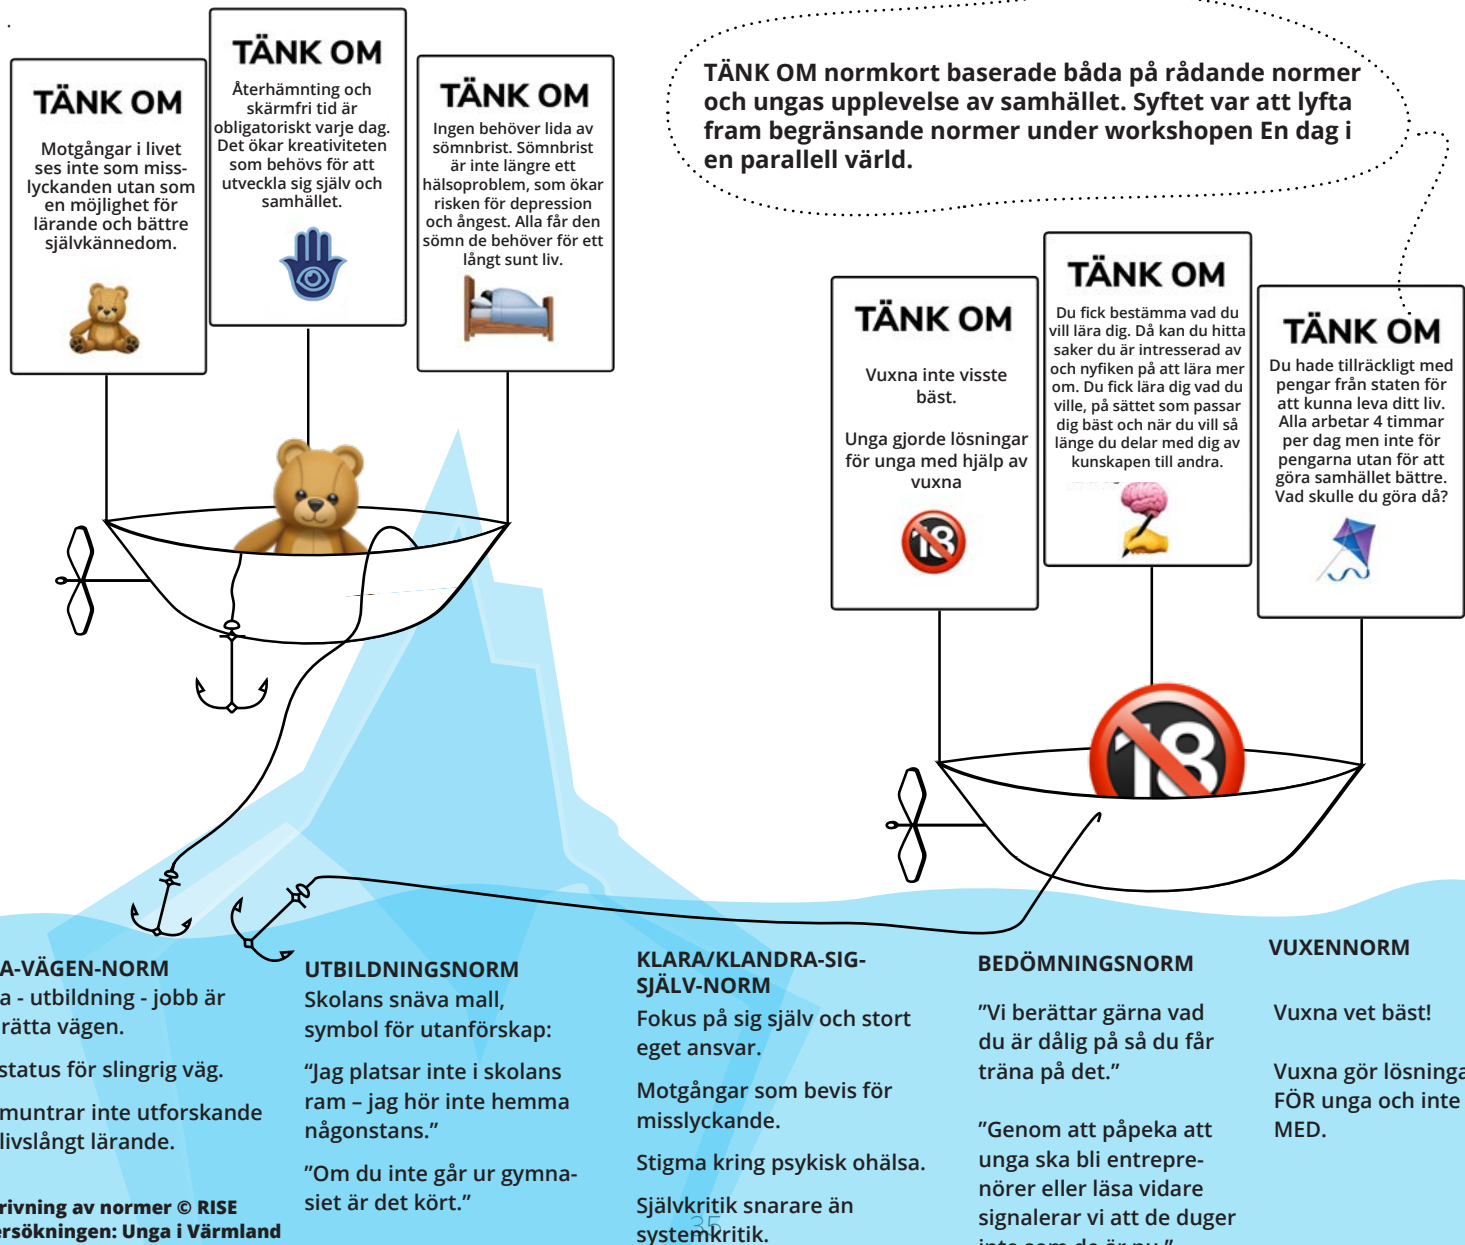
TÄNK OM

Motgångar i livet ses inte som misslyckanden utan som en möjlighet för lärande och bättre självkännedom.

TÄNK OM

Återhämtning och skärmfri tid är obligatoriskt varje dag. Det ökar kreativiteten som behövs för att utveckla sig själv och samhället.

TÄNK OM

Ingen behöver lida av sömnbrist. Sömnbrist är inte längre ett hälsoproblem, som ökar risken för depression och ångest. Alla får den sömn de behöver för ett långt sunt liv.

TÄNK OM normkort baserade båda på rådande normer och ungas upplevelse av samhället. Syftet var att lyfta fram begränsande normer under workshopen En dag i en parallell värld.

TÄNK OM

Vuxna inte visste bäst.

Unga gjorde lösningar för unga med hjälp av vuxna

TÄNK OM

Du fick bestämma vad du vill lära dig. Då kan du hitta saker du är intresserad av och nyfiken på att lära mer om. Du fick lära dig vad du ville, på sättet som passar dig bäst och när du vill så länge du delar med dig av kunskapen till andra.

TÄNK OM

Du hade tillräckligt med pengar från staten för att kunna leva ditt liv. Alla arbetar 4 timmar per dag men inte för pengarna utan för att göra samhället bättre. Vad skulle du göra då?

A-VÄGEN-NORM
a - utbildning - jobb är rätta vägen.

status för slingrig väg.

muntrar inte utforskande livslångt lärande.

rivning av normer © RISE
ersökningen: Unga i Värmland

UTBILDNINGSNORM
Skolans snäva mall, symbol för utanförskap:

“Jag platsar inte i skolans ram – jag hör inte hemma någonstans.”

“Om du inte går ur gymnasiet är det kört.”

KLARA/KLANDRA-SIG-SJÄLV-NORM
Fokus på sig själv och stort eget ansvar.

Motgångar som bevis för misslyckande.

Stigma kring psykisk ohälsa.

Självkritik snarare än systemkritik.

35

BEDÖMNINGSNORM

“Vi berättar gärna vad du är dålig på så du får träna på det.”

“Genom att påpeka att unga ska bli entreprenörer eller läsa vidare signalerar vi att de duger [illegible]

VUXENNORM

Vuxna vet bäst!

Vuxna gör lösninga FÖR unga och inte MED.